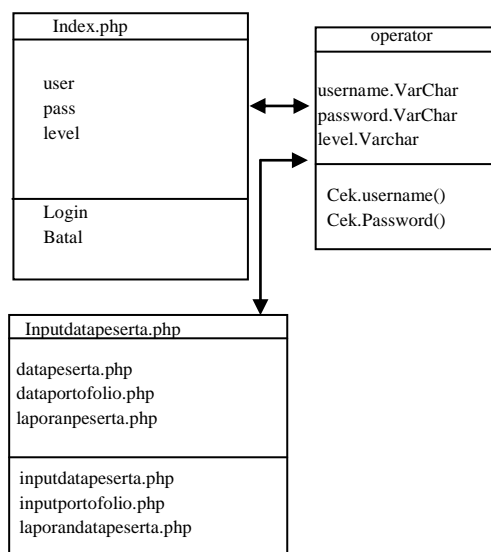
Index.php

user
pass
level

Login
Batal

operator

username.VarChar
password.VarChar
level.Varchar

Cek.username()
Cek.Password()

Inputdatapeserta.php

datapeserta.php
dataportofolio.php
laporanpeserta.php

inputdatapeserta.php
inputportofolio.php
laporandatapeserta.php